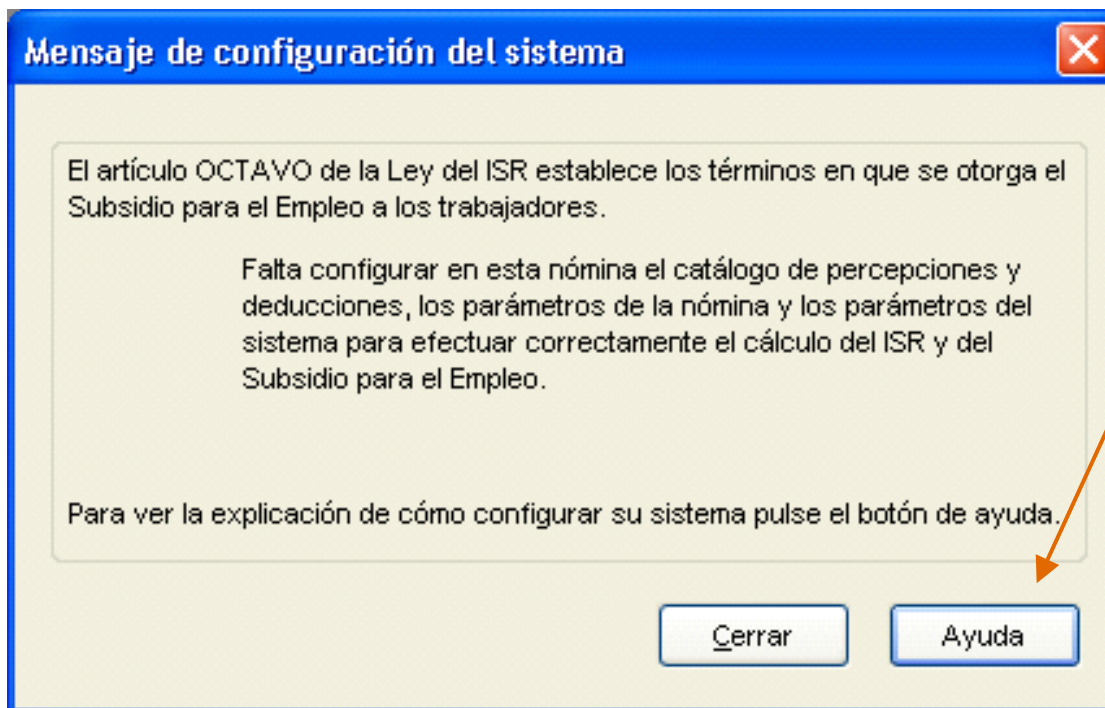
Mensaje de configuración del sistema

El artículo OCTAVO de la Ley del ISR establece los términos en que se otorga el Subsidio para el Empleo a los trabajadores.

Falta configurar en esta nómina el catálogo de percepciones y deducciones, los parámetros de la nómina y los parámetros del sistema para efectuar correctamente el cálculo del ISR y del Subsidio para el Empleo.

Para ver la explicación de cómo configurar su sistema pulse el botón de ayuda.

Cerrar

Ayuda